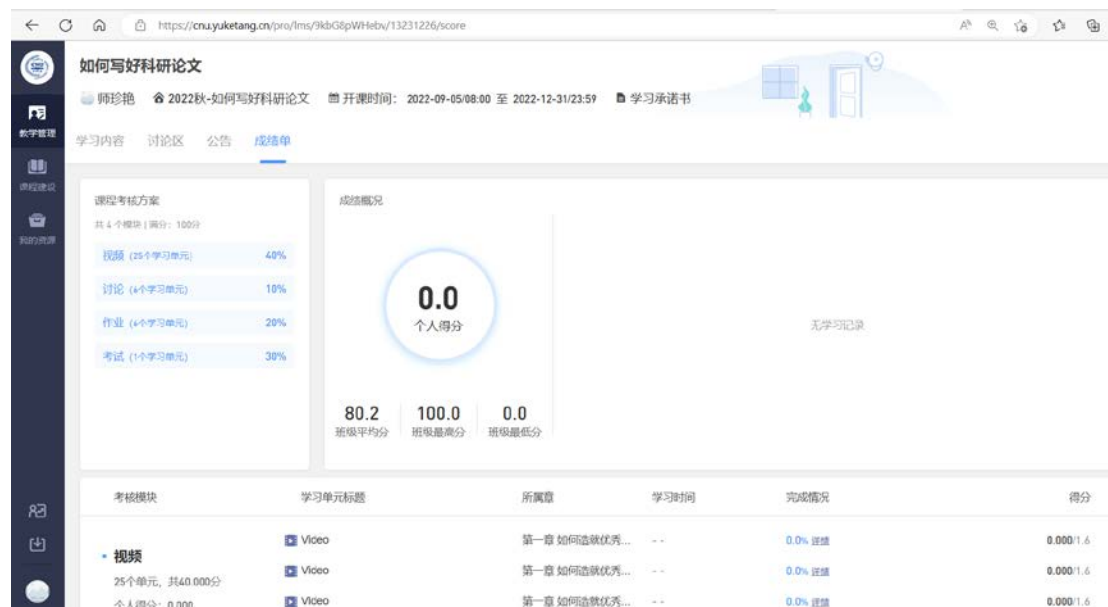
https://cnu.yuketang.cn/pro/lms/9kbG8pWHebv/13231226/score

教学管理
课程建设
我的资源

如何写好科研论文
师珍艳 2022秋-如何写好科研论文 开课时间：2022-09-05/08:00 至 2022-12-31/23:59 学习承诺书

学习内容 讨论区 公告 成绩单

课程考核方案
共 4 个模块 | 满分：100分

| | |
|---|---|
| 视频 (25个学习单元) | 40% |
| 讨论 (4个学习单元) | 10% |
| 作业 (4个学习单元) | 20% |
| 考试 (1个学习单元) | 30% |

成绩概况

0.0
个人得分

80.2 班级平均分
100.0 班级最高分
0.0 班级最低分

无学习记录

| 考核模块 | 学习单元标题 | 所属章 | 学习时间 | 完成情况 | 得分 |
|---|---|---|---|---|---|
| · 视频 25个单元，共40.000分 个人得分：0.000 | Video | 第一章 如何造就优秀... | -- | 0.0% 详情 | 0.000/1.6 |
| | Video | 第一章 如何造就优秀... | -- | 0.0% 详情 | 0.000/1.6 |
| | Video | 第一章 如何造就优秀... | -- | 0.0% 详情 | 0.000/1.6 |